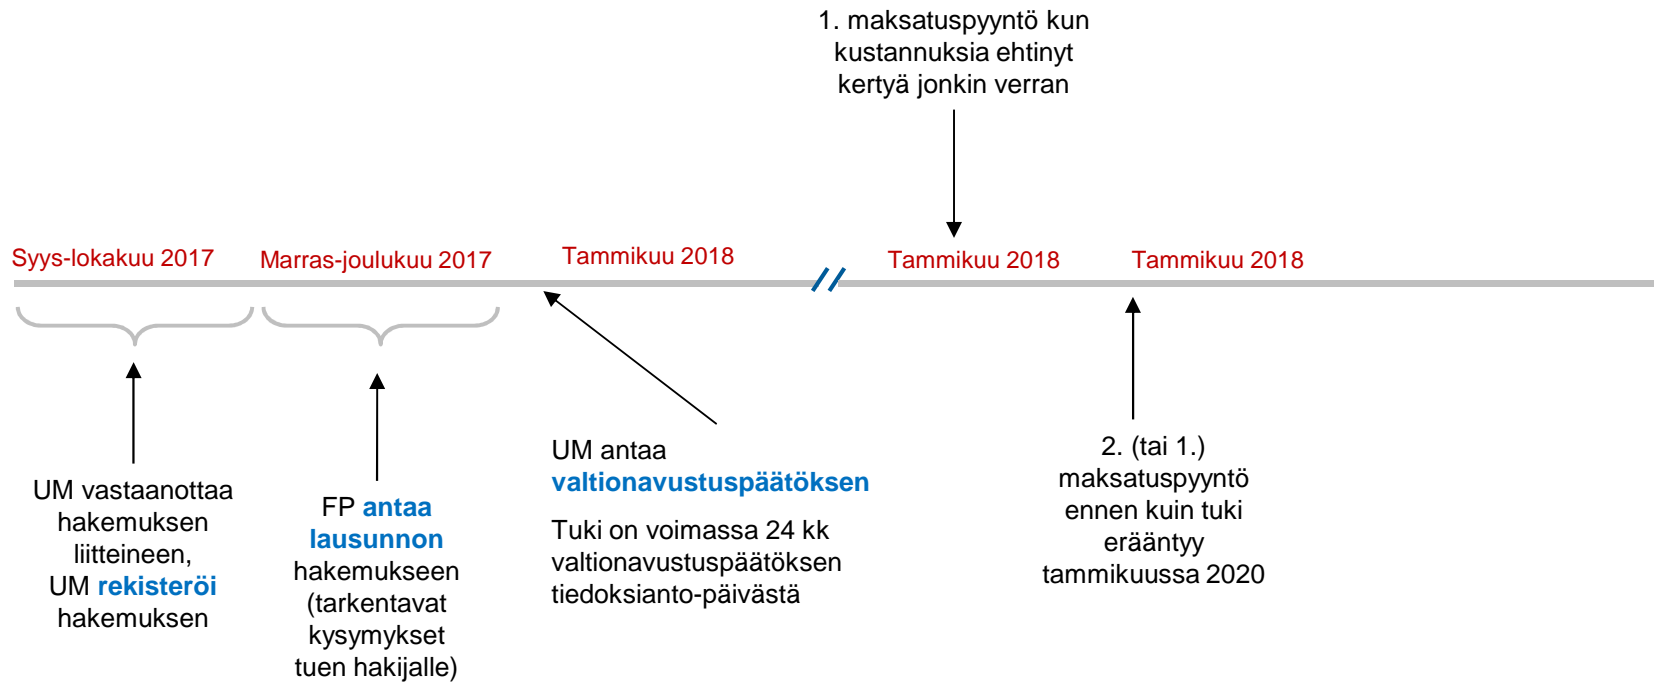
1. maksatuspyyntö kun kustannuksia ehtinyt kertyä jonkin verran

Syys-lokakuu 2017

Marras-joulukuu 2017

Tammikuu 2018

Tammikuu 2018

Tammikuu 2018

UM vastaanottaa hakemuksen liitteineen, UM rekisteröi hakemuksen

FP antaa lausunnon hakemukseen (tarkentavat kysymykset tuen hakijalle)

UM antaa valtionavustuspäätöksen

Tuki on voimassa 24 kk valtionavustuspäätöksen tiedoksianto-päivästä

2. (tai 1.) maksatuspyyntö ennen kuin tuki erääntyy tammikuussa 2020